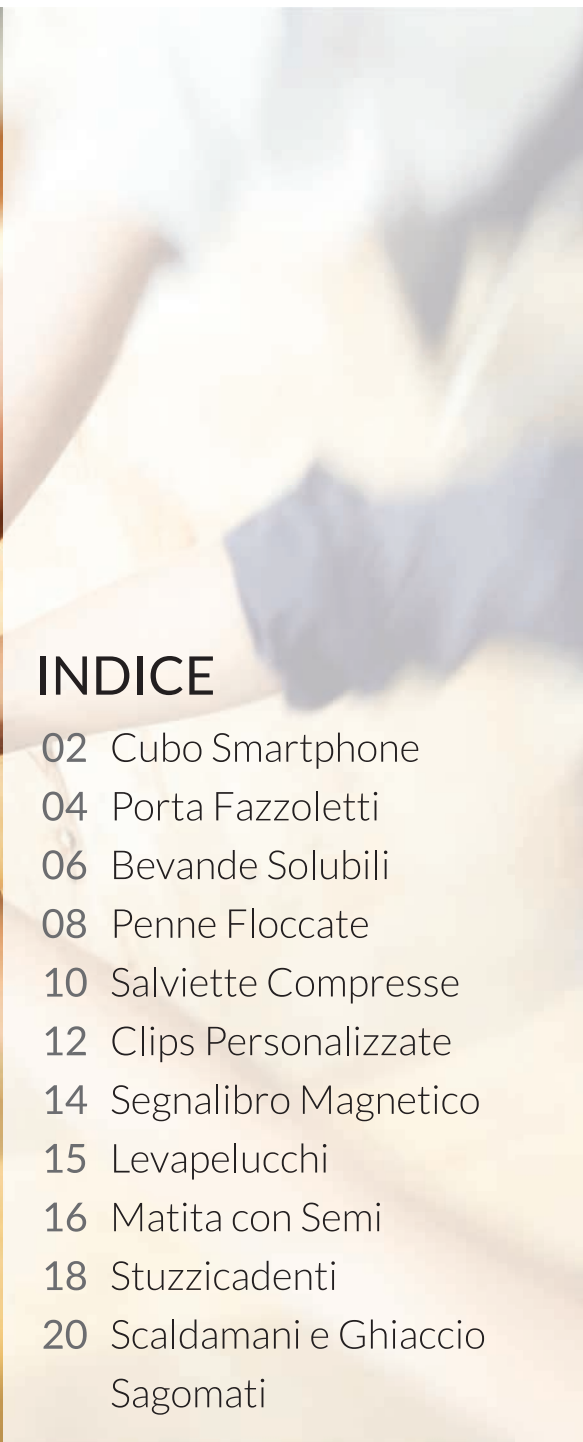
INDICE

02 Cubo Smartphone
04 Porta Fazzoletti
06 Bevande Solubili
08 Penne Floccate
10 Salviette Compresse
12 Clips Personalizzate
14 Segnalibro Magnetico
15 Levapelucchi
16 Matita con Semi
18 Stuzzicadenti
20 Scaldamani e Ghiaccio Sagomati